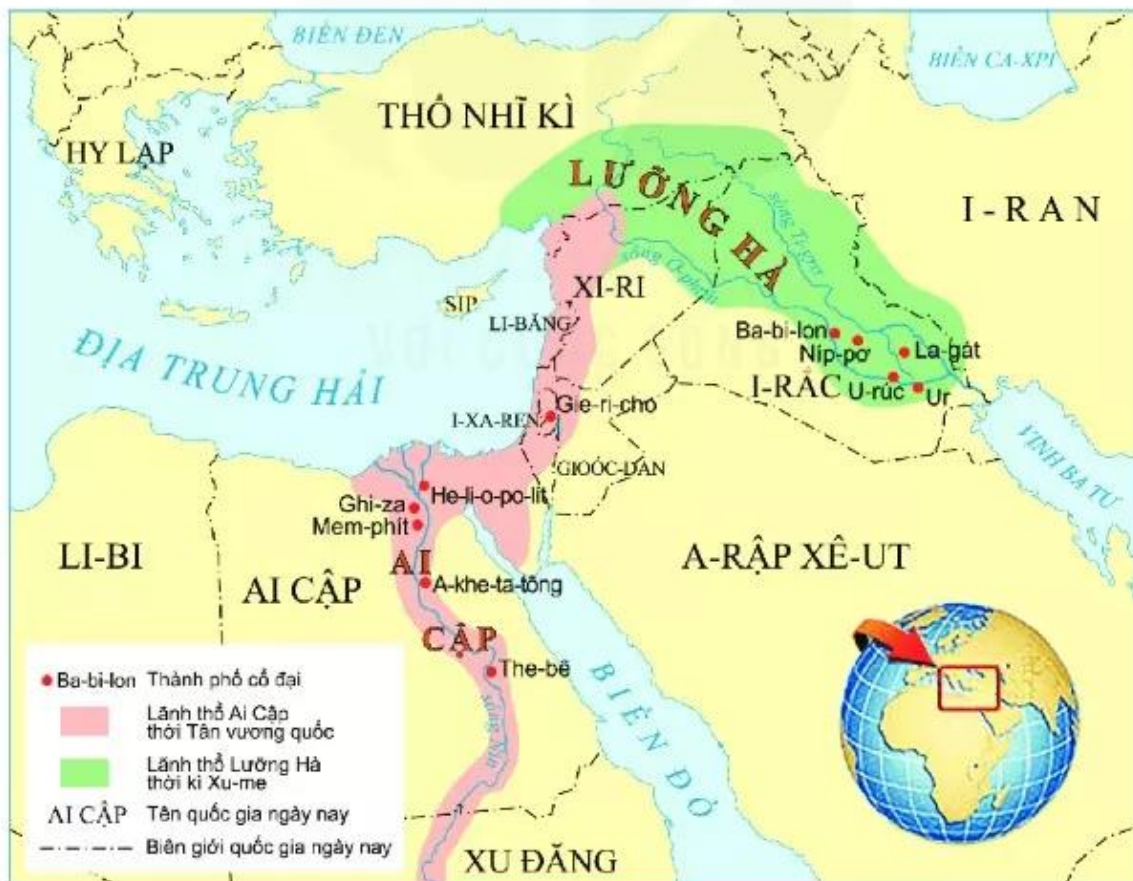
BIỂN ĐEN
BIỂN CA-XPI
THỔ NHĨ KÌ
HY LẠP
LƯỠNG HÀ
I-RAN
sông Ti-grơ
sông Ơ-phrát
XI-RI
SÍP
LI-BĂNG
ĐỊA TRUNG HẢI
Ba-bi-lon
Níp-pơ
La-gát
I-RẮC
U-rúc
Ur
I-XA-REN
Gie-ri-cho
VỊNH BA TƯ
GIOÓC-ĐAN
Ghi-za
He-li-o-po-lít
Mem-phít
LI-BI
AI CẬP
AI
A-khe-ta-tông
A-RẬP XÊ-UT
CẬP
The-bê
sông Nin
BIỂN ĐỎ
XU ĐĂNG

Ba-bi-lon Thành phố cổ đại
Lãnh thổ Ai Cập thời Tân vương quốc
Lãnh thổ Lưỡng Hà thời kì Xu-me
AI CẬP Tên quốc gia ngày nay
Biên giới quốc gia ngày nay